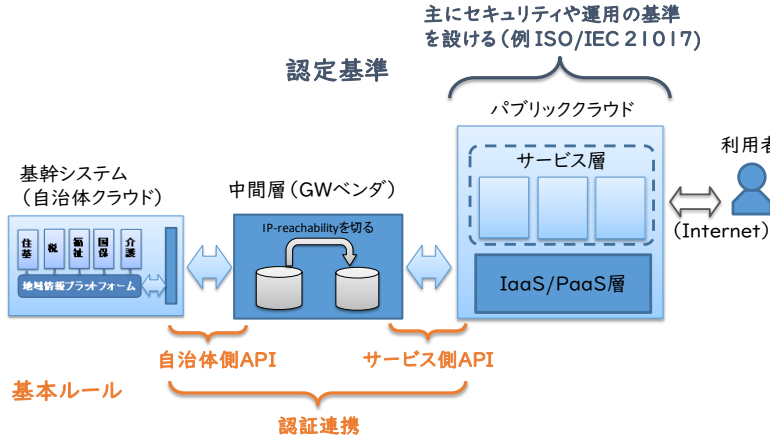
主にセキュリティや運用の基準を設ける（例 ISO/IEC 21017）

認定基準

パブリッククラウド

利用者

基幹システム（自治体クラウド）

中間層（GWベンダ）

サービス層

住基

税

福祉

国保

介護

地域情報プラットフォーム

IP-reachabilityを切る

（Internet）

IaaS/PaaS層

自治体側API

サービス側API

基本ルール

認証連携